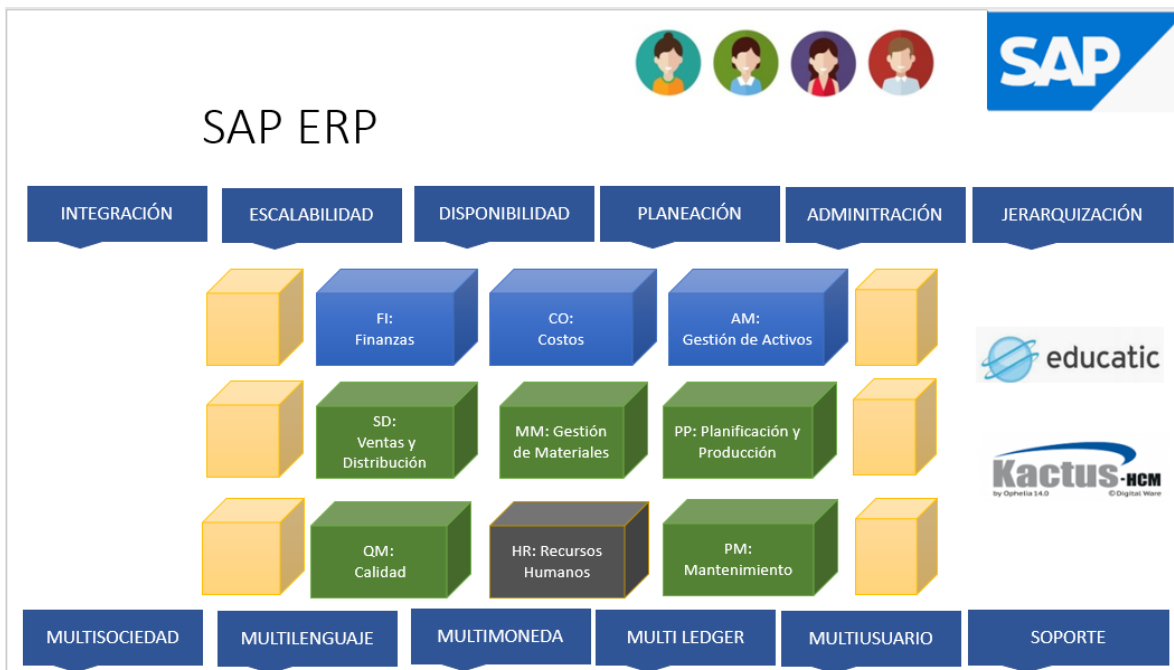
SAP

SAP ERP

INTEGRACIÓN

ESCALABILIDAD

DISPONIBILIDAD

PLANEACIÓN

ADMINTRACIÓN

JERARQUIZACIÓN

FI: Finanzas

CO: Costos

AM: Gestión de Activos

educatic

SD: Ventas y Distribución

MM: Gestión de Materiales

PP: Planificación y Producción

Kactus-HCM
by Ophelia 14.0 ©Digital Ware

QM: Calidad

HR: Recursos Humanos

PM: Mantenimiento

MULTISOCIEDAD

MULTILENGUAJE

MULTIMONEDA

MULTI LEDGER

MULTIUSUARIO

SOPORTE